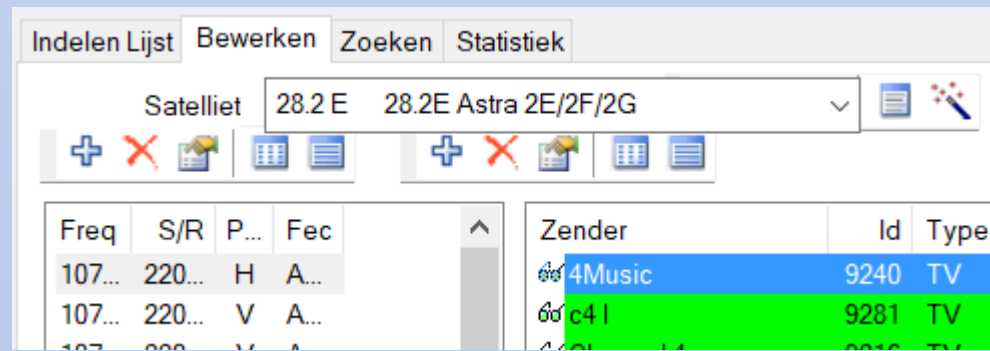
Indelen Lijst Bewerken Zoeken Statistiek

Satelliet 28.2 E 28.2E Astra 2E/2F/2G

| Freq | S/R | P... | Fec |
|---|---|---|---|
| 107... | 220... | H | A... |
| 107... | 220... | V | A... |
| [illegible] | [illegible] | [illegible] | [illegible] |

| Zender | Id | Type |
|---|---|---|
| 4Music | 9240 | TV |
| c4 l | 9281 | TV |
| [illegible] | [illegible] | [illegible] |